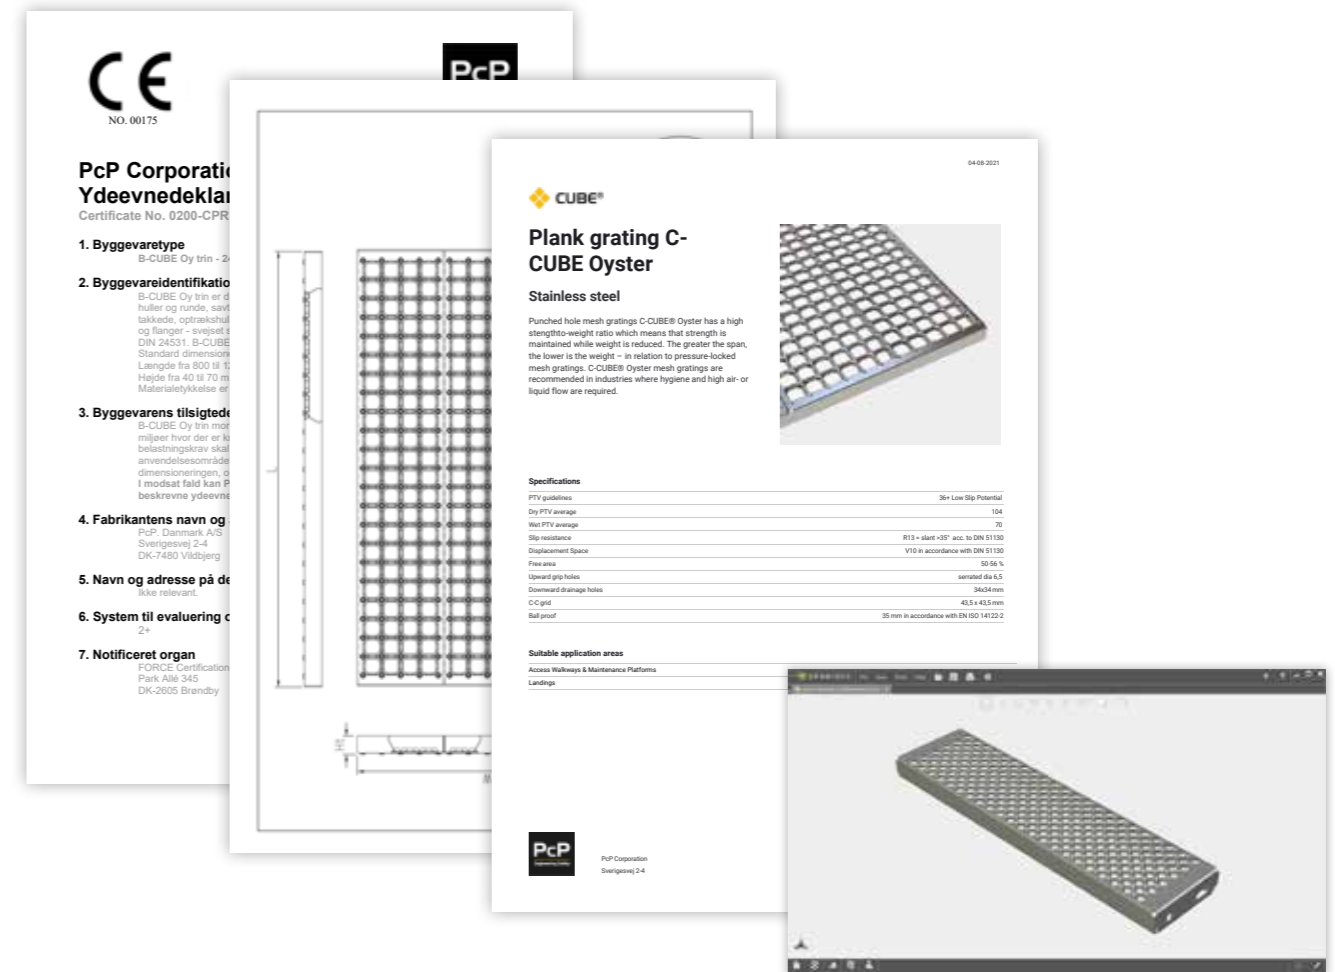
CE
NO. 00175

PcP

PcP Corporatio
Ydeevnedeklar
Certificate No. 0200-CPR

1. Byggevaretype
B-CUBE Oy trin - 2

2. Byggevareidentifikatio
B-CUBE Oy trin er d
huller og runde, savt
takkede, optrækshul
og flanger - svejset s
DIN 24531. B-CUBE
Standard dimensione
Længde fra 800 til 1
Højde fra 40 til 70 m
Materialetykkelse er

3. Byggevarens tilsigtede
B-CUBE Oy trin mon
miljøer hvor der er k
belastningskrav skal
anvendelsesområde
dimensioneringen, o
I modsat fald kan P
beskrevne ydeevne

4. Fabrikantens navn og
PcP. Danmark A/S
Sverigesvej 2-4
DK-7480 Vildbjerg

5. Navn og adresse på de
Ikke relevant.

6. System til evaluering o
2+

7. Notificeret organ
FORCE Certification
Park Allé 345
DK-2605 Brøndby

04-08-2021

CUBE®

Plank grating C-CUBE Oyster

Stainless steel

Punched hole mesh gratings C-CUBE® Oyster has a high stengthto-weight ratio which means that strength is maintained while weight is reduced. The greater the span, the lower is the weight – in relation to pressure-locked mesh gratings. C-CUBE® Oyster mesh gratings are recommended in industries where hygiene and high air- or liquid flow are required.

Specifications

| | |
|---|---|
| PTV guidelines | 36+ Low Slip Potential |
| Dry PTV average | 104 |
| Wet PTV average | 70 |
| Slip resistance | R13 = slant >35° acc. to DIN 51130 |
| Displacement Space | V10 in accordance with DIN 51130 |
| Free area | 50.56 % |
| Upward grip holes | serrated dia 6,5 |
| Downward drainage holes | 34x34 mm |
| C-C grid | 43,5 x 43,5 mm |
| Ball proof | 35 mm in accordance with EN ISO 14122-2 |

Suitable application areas

Access Walkways & Maintenance Platforms
Landings

PcP

PcP Corporation
Sverigesvej 2-4